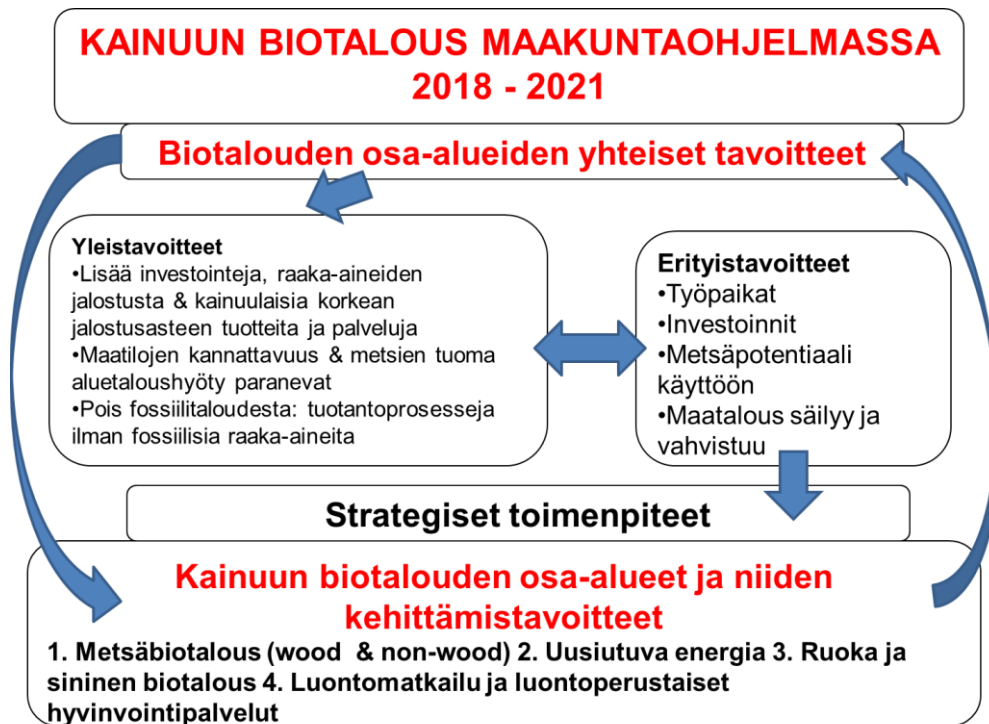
KAINUUN BIOTALOUS MAAKUNTAOHJELMASSA 2018 - 2021

Biotalouden osa-alueiden yhteiset tavoitteet

Yleistavoitteet
•Lisää investointeja, raaka-aineiden jalostusta & kainuulaisia korkean jalostusasteen tuotteita ja palveluja
•Maatilojen kannattavuus & metsien tuoma aluetaloushyöty paranevat
•Pois fossiilitaloudesta: tuotantoprosesseja ilman fossiilisia raaka-aineita

Erityistavoitteet
•Työpaikat
•Investoinnit
•Metsäpotentiaali käyttöön
•Maatalous säilyy ja vahvistuu

Strategiset toimenpiteet

Kainuun biotalouden osa-alueet ja niiden kehittämistavoitteet

1. Metsäbiotalous (wood & non-wood) 2. Uusiutuva energia 3. Ruoka ja sininen biotalous 4. Luontomatkailu ja luontoperustaiset hyvinvointipalvelut